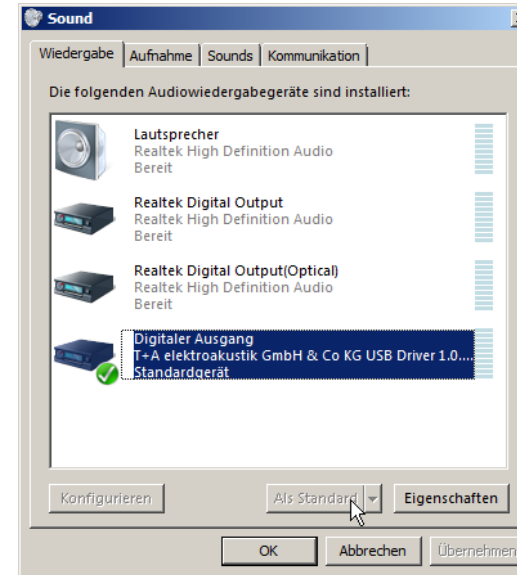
Sound

Wiedergabe | Aufnahme | Sounds | Kommunikation

Die folgenden Audiowiedergabegeräte sind installiert:

Lautsprecher
Realtek High Definition Audio
Bereit

Realtek Digital Output
Realtek High Definition Audio
Bereit

Realtek Digital Output(Optical)
Realtek High Definition Audio
Bereit

Digitaler Ausgang
T+A elektroakustik GmbH & Co KG USB Driver 1.0....
Standardgerät

Konfigurieren | Als Standard | Eigenschaften

OK | Abbrechen | Übernehmen